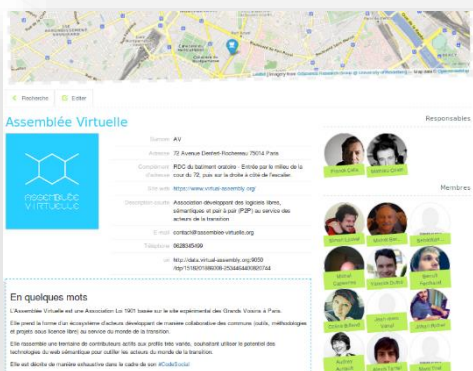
Leaflet | Imagery from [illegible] | Map data © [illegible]

Recherche Editer

Assemblée Virtuelle

Responsables

Genre AV

Adresse 72 Avenue Denfert-Rochereau 75014 Paris

Complément d'adresse RDC du batiment orateur - Entrée par le milieu de la cour du 72, puis sur la droite à côté de l'escalier.

Site web https://www.virtual-assembly.org/

Description courte Association développant des logiciels libres, sémantique et pair à pair (P2P) au service des acteurs de la transition

E-mail contact@assemblee-virtuelle.org

Téléphone 0628345499

uri http://data.virtual-assembly.org:9030/ldp/1518201868308-2534464840820744

ASSEMBLÉE VIRTUELLE

Pascal Cara Mathieu Grelet

Membres

Simon Louvet Michel Mar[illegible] Benedikt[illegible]

Michel Cadennes Francis Dufour Benoît Ferrasse

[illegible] Jean-Marc Vieuf Julien Richet

Aurélie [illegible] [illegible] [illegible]

En quelques mots

L'Assemblée Virtuelle est une Association Loi 1901 basée sur le site expérimental des Grands Voisins à Paris.

Elle prend la forme d'un écosystème d'acteurs développant de manière collaborative des communs (outils, méthodologies et projets sous licence libre) au service du monde de la transition.

Elle rassemble une trentaine de contributeurs actifs aux profils très variés, souhaitant utiliser le potentiel des technologies du web sémantique pour outiller les acteurs du monde de la transition.

Elle est décrite de manière exhaustive dans le cadre de son #CodeSocial